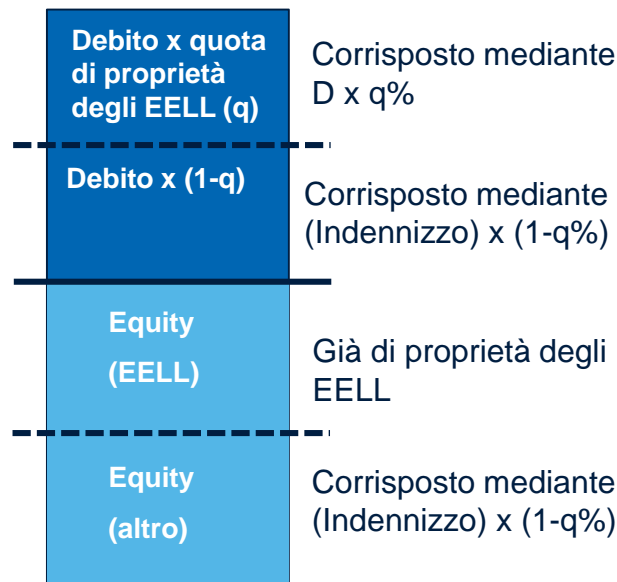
Debito x quota di proprietà degli EELL (q)

Corrisposto mediante D x q%

Debito x (1-q)

Corrisposto mediante (Indennizzo) x (1-q%)

Equity (EELL)

Già di proprietà degli EELL

Equity (altro)

Corrisposto mediante (Indennizzo) x (1-q%)